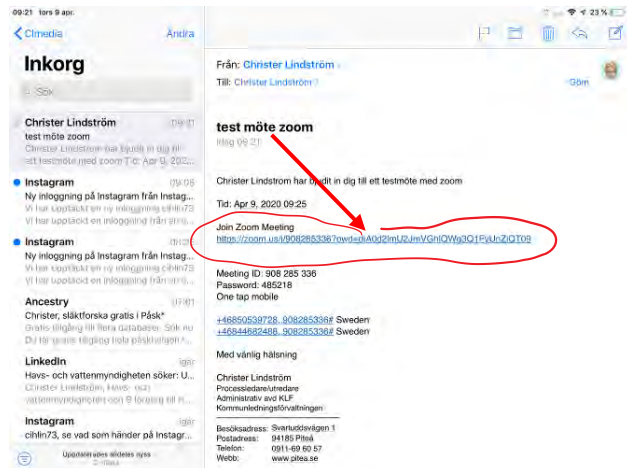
09:21 tors 9 apr.

23 %

Clmedia

Ändra

Inkorg

Sök

Christer Lindström

09:21

test möte zoom

Christer Lindström har bjudit in dig till ett testmöte med zoom Tid: Apr 9, 202...

Instagram

09:05

Ny inloggning på Instagram från Instag...

Vi har upptäckt en inloggning cihlin73 Vi har upptäckt en inloggning från stro...

Instagram

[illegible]

Ny inloggning på Instagram från Instag...

Vi har upptäckt en inloggning cihlin73 Vi har upptäckt en inloggning från stro...

Ancestry

07:01

Christer, släktforska gratis i Påsk*

Gratis tillgång till flera databaser. Sök nu Du får gratis tillgång hela påskhelgen...

LinkedIn

igår

Havs- och vattenmyndigheten söker: U...

Christer Lindström, Havs- och vattenmyndigheten och 9 företag till...

Instagram

igår

cihlin73, se vad som händer på Instagr...

Uppdaterades alldeles nyss

Från: Christer Lindström

Till: Christer Lindström

Göm

test möte zoom

Idag 09:21

Christer Lindstrom har bjudit in dig till ett testmöte med zoom

Tid: Apr 9, 2020 09:25

Join Zoom Meeting
https://zoom.us/j/908285336?pwd=eiA0d2lmU2JmVGhlQWg3Q1FjUnZiQT09

Meeting ID: 908 285 336
Password: 485218
One tap mobile

+46850539728,,908285336# Sweden
+46844682488,,908285336# Sweden

Med vänlig hälsning

Christer Lindström
Processledare/utredare
Administrativ avd KLF
Kommunledningsförvaltningen

Besöksadress: Svarluddsvägen 1
Postadress: 94185 Piteå
Telefon: 0911-69 60 57
Webb: www.pitea.se